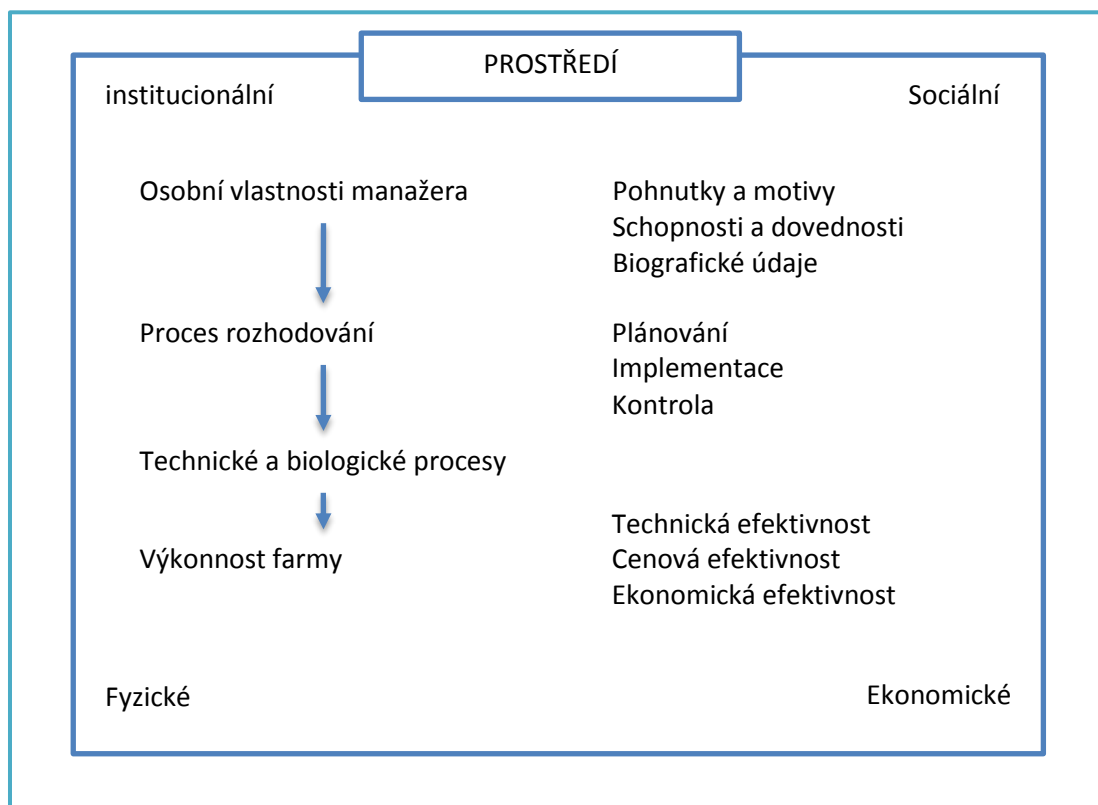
PROSTŘEDÍ

institucionální

Sociální

Osobní vlastnosti manažera

Pohnutky a motivy
Schopnosti a dovednosti
Biografické údaje

Proces rozhodování

Plánování
Implementace
Kontrola

Technické a biologické procesy

Výkonnost farmy

Technická efektivnost
Cenová efektivnost
Ekonomická efektivnost

Fyzické

Ekonomické